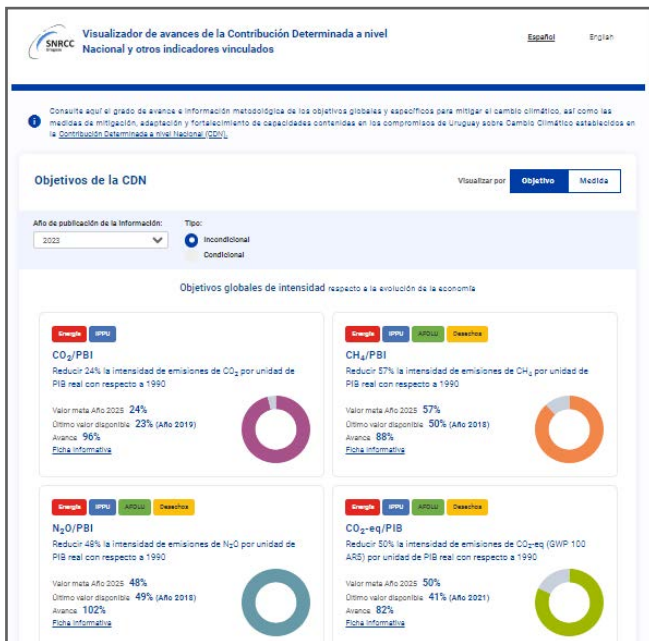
SNRCC Uruguay

Visualizador de avances de la Contribución Determinada a nivel Nacional y otros indicadores vinculados

Español English

Consulte aquí el grado de avance e información metodológica de los objetivos globales y específicos para mitigar el cambio climático, así como las medidas de mitigación, adaptación y fortalecimiento de capacidades contenidas en los compromisos de Uruguay sobre Cambio Climático establecidos en la Contribución Determinada a nivel Nacional (CDN).

Objetivos de la CDN

Visualizar por Objetivo Medida

Año de publicación de la información: 2023

Tipo: Incondicional Condicional

Objetivos globales de intensidad respecto a la evolución de la economía

Energía IPPU

$CO_2$/PBI

Reducir 24% la intensidad de emisiones de $CO_2$ por unidad de PIB real con respecto a 1990

Valor meta Año 2025 24%
Último valor disponible 23% (Año 2019)
Avance 96%
Ficha informativa

Energía IPPU AFOLU Desechos

$CH_4$/PBI

Reducir 57% la intensidad de emisiones de $CH_4$ por unidad de PIB real con respecto a 1990

Valor meta Año 2025 57%
Último valor disponible 50% (Año 2018)
Avance 88%
Ficha informativa

Energía IPPU AFOLU Desechos

$N_2O$/PBI

Reducir 48% la intensidad de emisiones de $N_2O$ por unidad de PIB real con respecto a 1990

Valor meta Año 2025 48%
Último valor disponible 49% (Año 2018)
Avance 102%
Ficha informativa

Energía IPPU AFOLU Desechos

$CO_2$-eq/PIB

Reducir 50% la intensidad de emisiones de $CO_2$-eq (GWP 100 AR5) por unidad de PIB real con respecto a 1990

Valor meta Año 2025 50%
Último valor disponible 41% (Año 2021)
Avance 82%
Ficha informativa